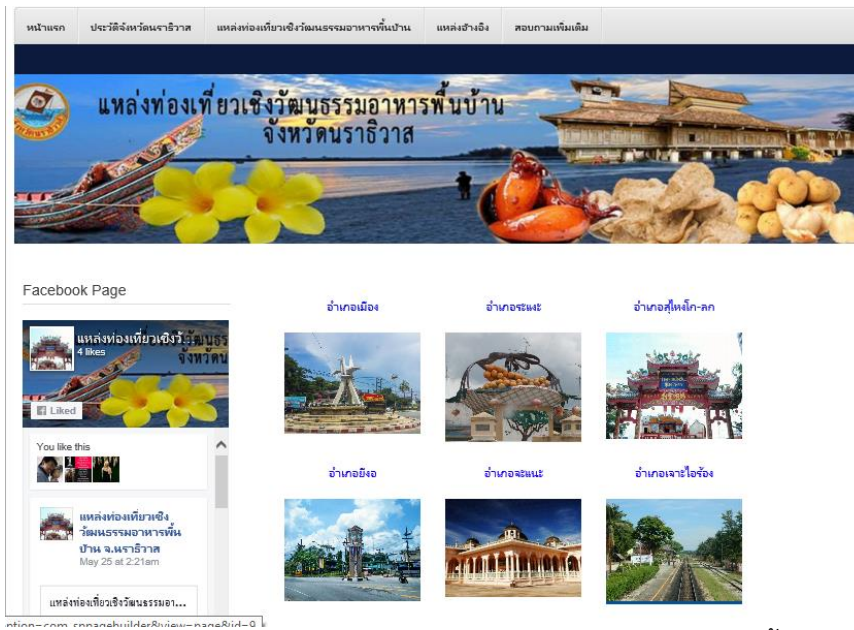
หน้าแรก | ประวัติจังหวัดนราธิวาส | แหล่งท่องเที่ยวเชิงวัฒนธรรมอาหารพื้นบ้าน | แหล่งอ้างอิง | สอบถามเพิ่มเติม

แหล่งท่องเที่ยวเชิงวัฒนธรรมอาหารพื้นบ้าน
จังหวัดนราธิวาส

Facebook Page

แหล่งท่องเที่ยวเชิงวัฒนธรรม จังหวัดน
4 likes

Liked

You like this

แหล่งท่องเที่ยวเชิงวัฒนธรรมอาหารพื้นบ้าน จ.นราธิวาส
May 25 at 2:21am

แหล่งท่องเที่ยวเชิงวัฒนธรรมอา...

อำเภอเมือง

อำเภอระแงะ

อำเภอสุไหงโก-ลก

อำเภอยิงอ

อำเภอจะแนะ

อำเภอเจาะไอร้อง

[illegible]ption=com_sppagebuilder&view=page&id=9